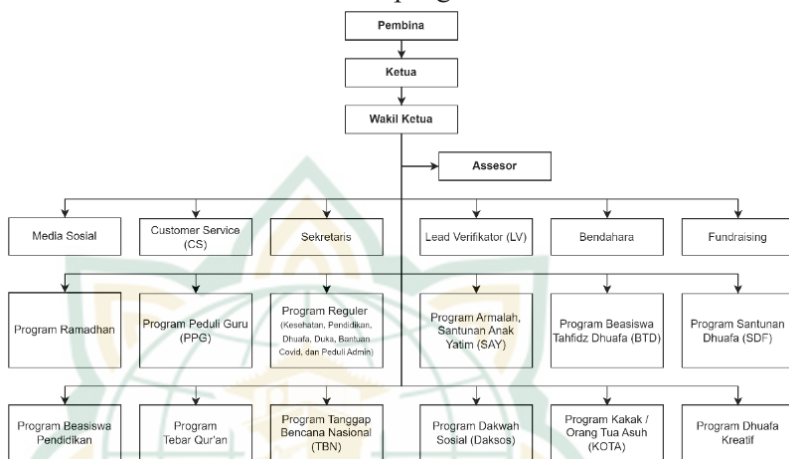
Pembina

Ketua

Wakil Ketua

Assesor

Media Sosial

Customer Service (CS)

Sekretaris

Lead Verifikator (LV)

Bendahara

Fundraising

Program Ramadhan

Program Peduli Guru (PPG)

Program Reguler (Kesehatan, Pendidikan, Dhuafa, Duka, Bantuan Covid, dan Peduli Admin)

Program Armalah, Santunan Anak Yatim (SAY)

Program Beasiswa Tahfidz Dhuafa (BTD)

Program Santunan Dhuafa (SDF)

Program Beasiswa Pendidikan

Program Tebar Qur'an

Program Tanggap Bencana Nasional (TBN)

Program Dakwah Sosial (Daksos)

Program Kakak / Orang Tua Asuh (KOTA)

Program Dhuafa Kreatif